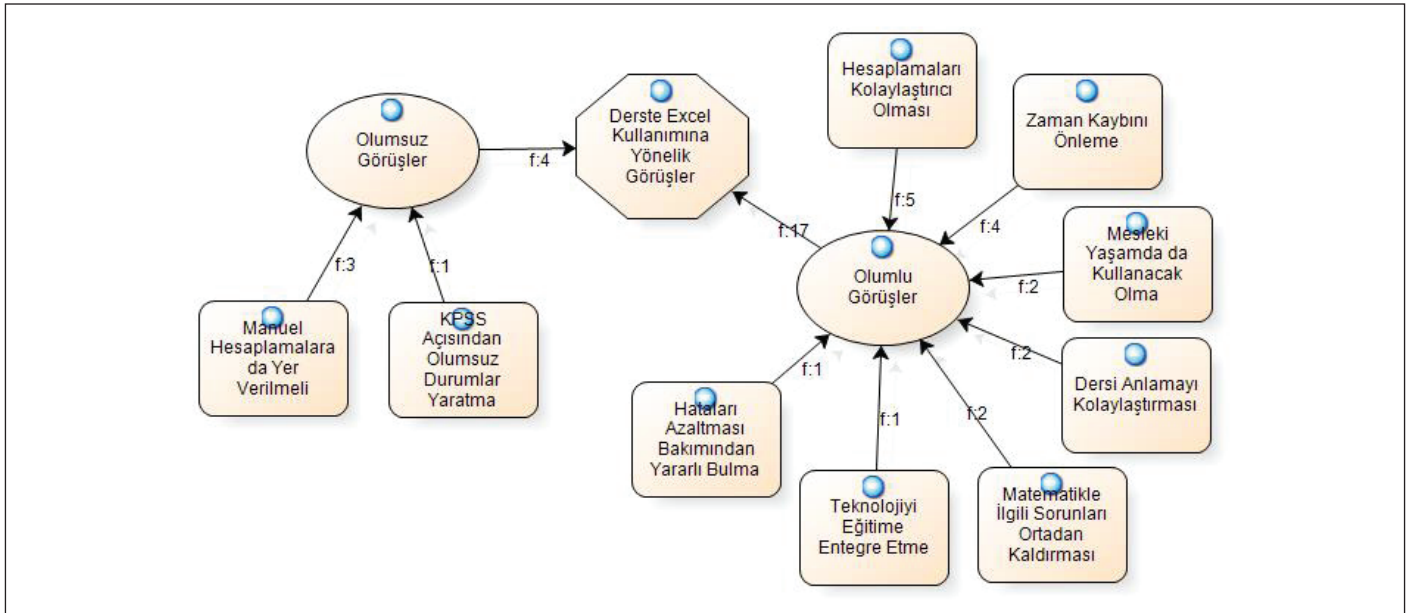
Olumsuz Görüşler

f:4

Derste Excel Kullanımına Yönelik Görüşler

Hesaplamaları Kolaylaştırıcı Olması

Zaman Kaybını Önleme

f:5

f:4

f:17

Mesleki Yaşamda da Kullanacak Olma

f:2

Olumlu Görüşler

f:3

f:1

Manuel Hesaplamalara da Yer Verilmeli

KPSS Açısından Olumsuz Durumlar Yaratma

f:2

Dersi Anlamayı Kolaylaştırması

f:1

Hataları Azaltması Bakımından Yararlı Bulma

f:1

f:2

Teknolojiyi Eğitime Entegre Etme

Matematikle İlgili Sorunları Ortadan Kaldırması